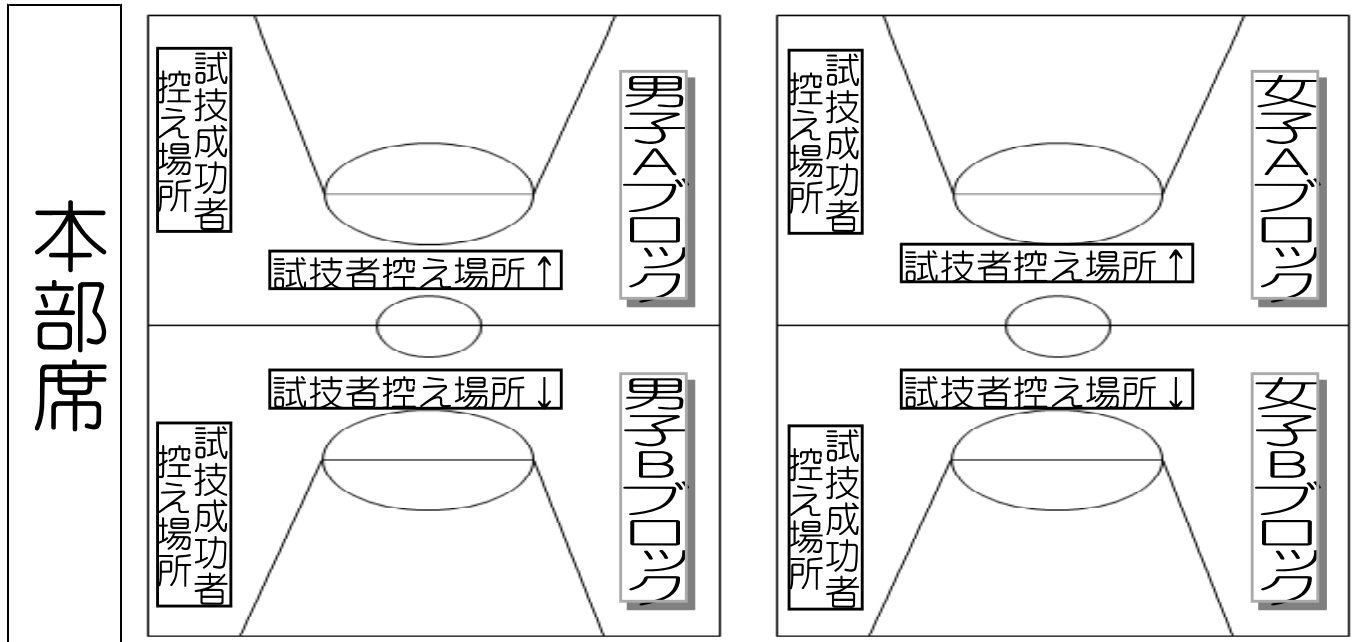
本部席

試技成功者控え場所

男子Aブロック

試技者控え場所↑

試技者控え場所↓

男子Bブロック

試技成功者控え場所

試技成功者控え場所

女子Aブロック

試技者控え場所↑

試技者控え場所↓

女子Bブロック

試技成功者控え場所